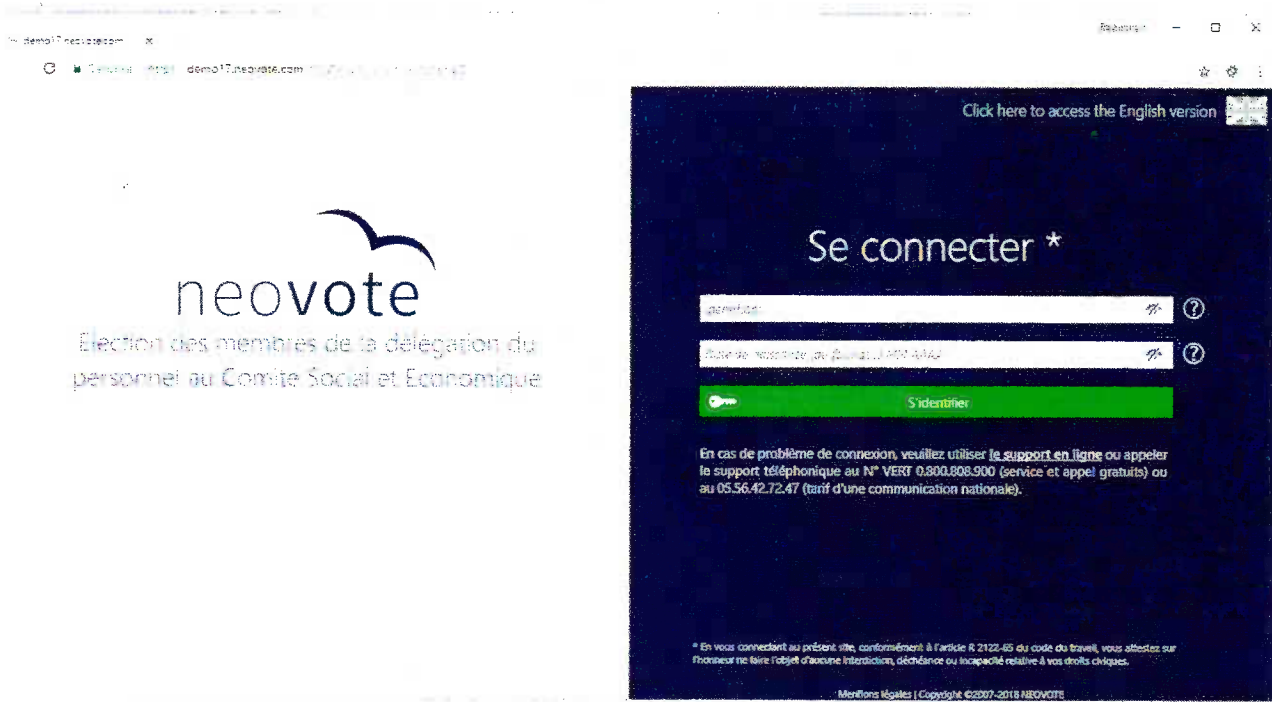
demo17.neovote.com ×

demo17.neovote.com

Click here to access the English version

neovote

Election des membres de la délégation du personnel au Comité Social et Economique

Se connecter *

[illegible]

Date de naissance au format JJ/MM/AAAA

S'identifier

En cas de problème de connexion, veuillez utiliser le support en ligne ou appeler le support téléphonique au N° VERT 0.800.808.900 (service et appel gratuits) ou au 05.56.42.72.47 (tarif d'une communication nationale).

* En vous connectant au présent site, conformément à l'article R 2122-65 du code du travail, vous attestez sur l'honneur ne faire l'objet d'aucune interdiction, déchéance ou incapacité relative à vos droits civiques.

Mentions légales | Copyright ©2007-2018 NEOVOTE